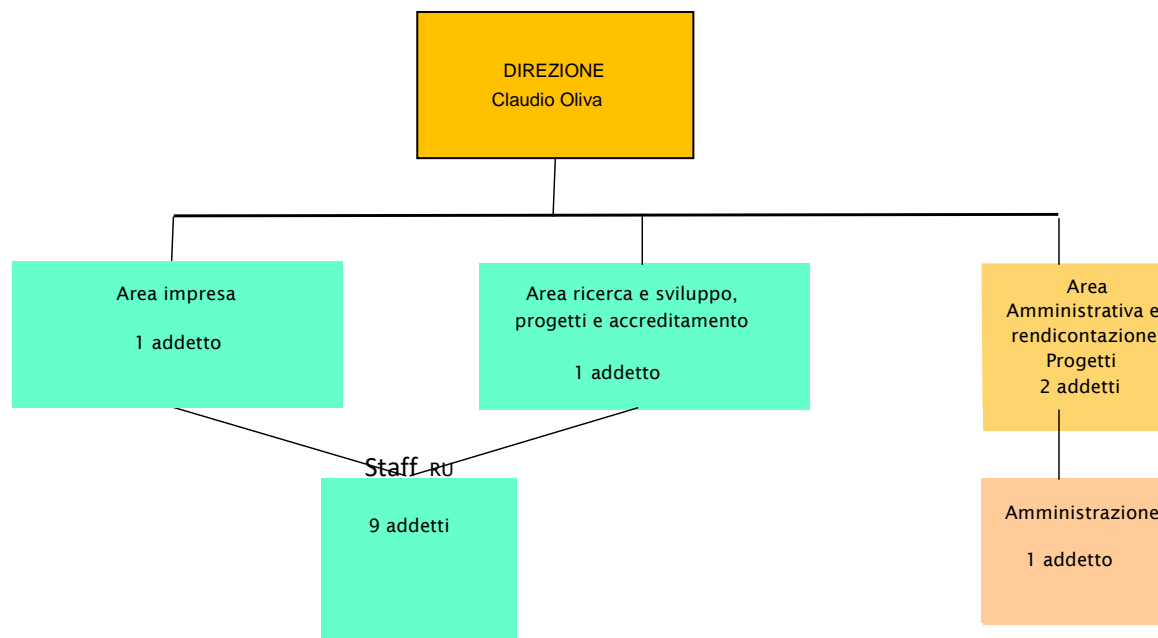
DIREZIONE
Claudio Oliva

Area impresa

1 addetto

Area ricerca e sviluppo, progetti e accreditamento

1 addetto

Area Amministrativa e rendicontazione Progetti
2 addetti

Staff RU

9 addetti

Amministrazione

1 addetto